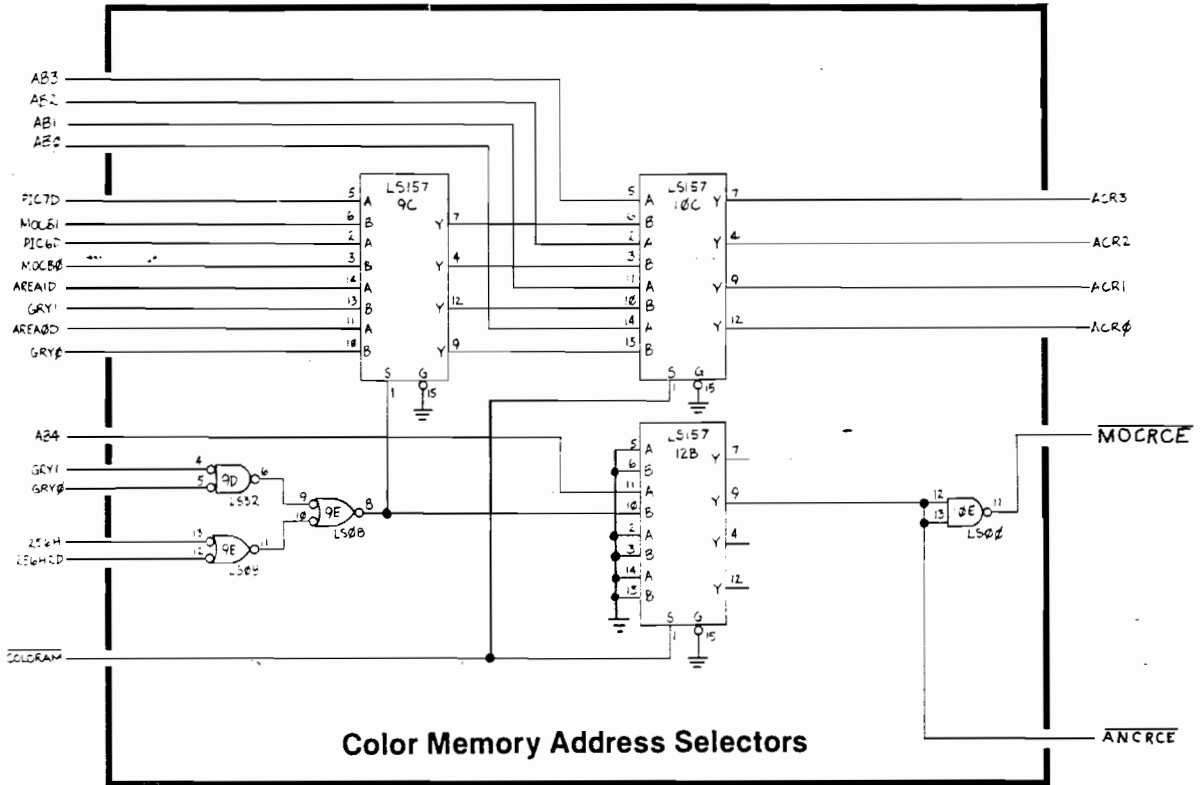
AB3
AB2
AB1
ABØ
PIC7D
MOCB1
PIC6D
MOCBØ
AREA1D
GRY1
AREAØD
GRYØ
5 A
6 B
2 A
3 B
14 A
13 B
11 A
1Ø B
LS157
9C
7 Y
4 Y
12 Y
9 Y
S 1
G 15
5 A
6 B
2 A
3 B
11 A
1Ø B
14 A
15 B
LS157
1ØC
7 Y
4 Y
9 Y
12 Y
S 1
G 15
ACR3
ACR2
ACR1
ACRØ
AB4
GRY1
GRYØ
4
5
9D
6
LS32
9
1Ø
9E
8
LS08
256H
256H2D
13
12
9E
11
LS08
5 A
6 B
11 A
1Ø B
2 A
3 B
14 A
13 B
LS157
12B
7 Y
9 Y
4 Y
12 Y
S 1
G 15
12
13
1ØE
11
LSØØ
$\overline{MOCRCE}$
$\overline{COLORAM}$
$\overline{ANCRCE}$
Color Memory Address Selectors